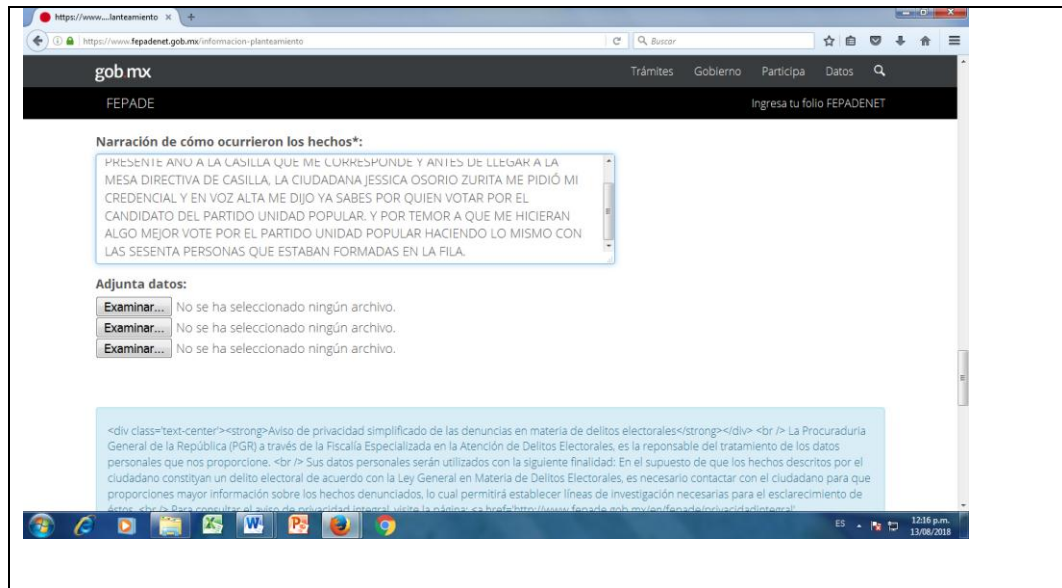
https://www....lanteamiento ×

https://www.fepadenet.gob.mx/informacion-planteamiento

Buscar

gob mx

Trámites Gobierno Participa Datos

FEPADE

Ingresa tu folio FEPADENET

Narración de cómo ocurrieron los hechos*:

PRESENTE AÑO A LA CASILLA QUE ME CORRESPONDE Y ANTES DE LLEGAR A LA MESA DIRECTIVA DE CASILLA, LA CIUDADANA JESSICA OSORIO ZURITA ME PIDIÓ MI CREDENCIAL Y EN VOZ ALTA ME DIJO YA SABES POR QUIEN VOTAR POR EL CANDIDATO DEL PARTIDO UNIDAD POPULAR. Y POR TEMOR A QUE ME HICIERAN ALGO MEJOR VOTE POR EL PARTIDO UNIDAD POPULAR HACIENDO LO MISMO CON LAS SESENTA PERSONAS QUE ESTABAN FORMADAS EN LA FILA.

Adjunta datos:

Examinar... No se ha seleccionado ningún archivo.
Examinar... No se ha seleccionado ningún archivo.
Examinar... No se ha seleccionado ningún archivo.

<div class='text-center'><strong>Aviso de privacidad simplificado de las denuncias en materia de delitos electorales</strong></div> <br /> La Procuraduría General de la República (PGR) a través de la Fiscalía Especializada en la Atención de Delitos Electorales, es la reponsable del tratamiento de los datos personales que nos proporcione. <br /> Sus datos personales serán utilizados con la siguiente finalidad: En el supuesto de que los hechos descritos por el ciudadano constituyan un delito electoral de acuerdo con la Ley General en Materia de Delitos Electorales, es necesario contactar con el ciudadano para que proporciones mayor información sobre los hechos denunciados, lo cual permitirá establecer líneas de investigación necesarias para el esclarecimiento de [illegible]

ES 12:16 p.m. 13/08/2018